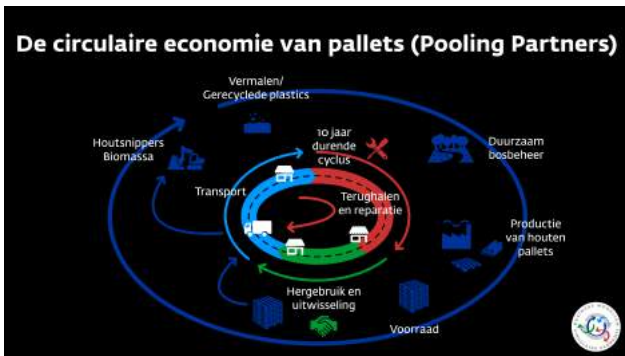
De circulaire economie van pallets (Pooling Partners)

Vermalen/
Gerecyclede plastics

Houtsnippers
Biomassa

10 jaar
durende
cyclus

Duurzaam
bosbeheer

Transport

Terughalen
en reparatie

Productie
van houten
pallets

Hergebruik en
uitwisseling

Voorraad